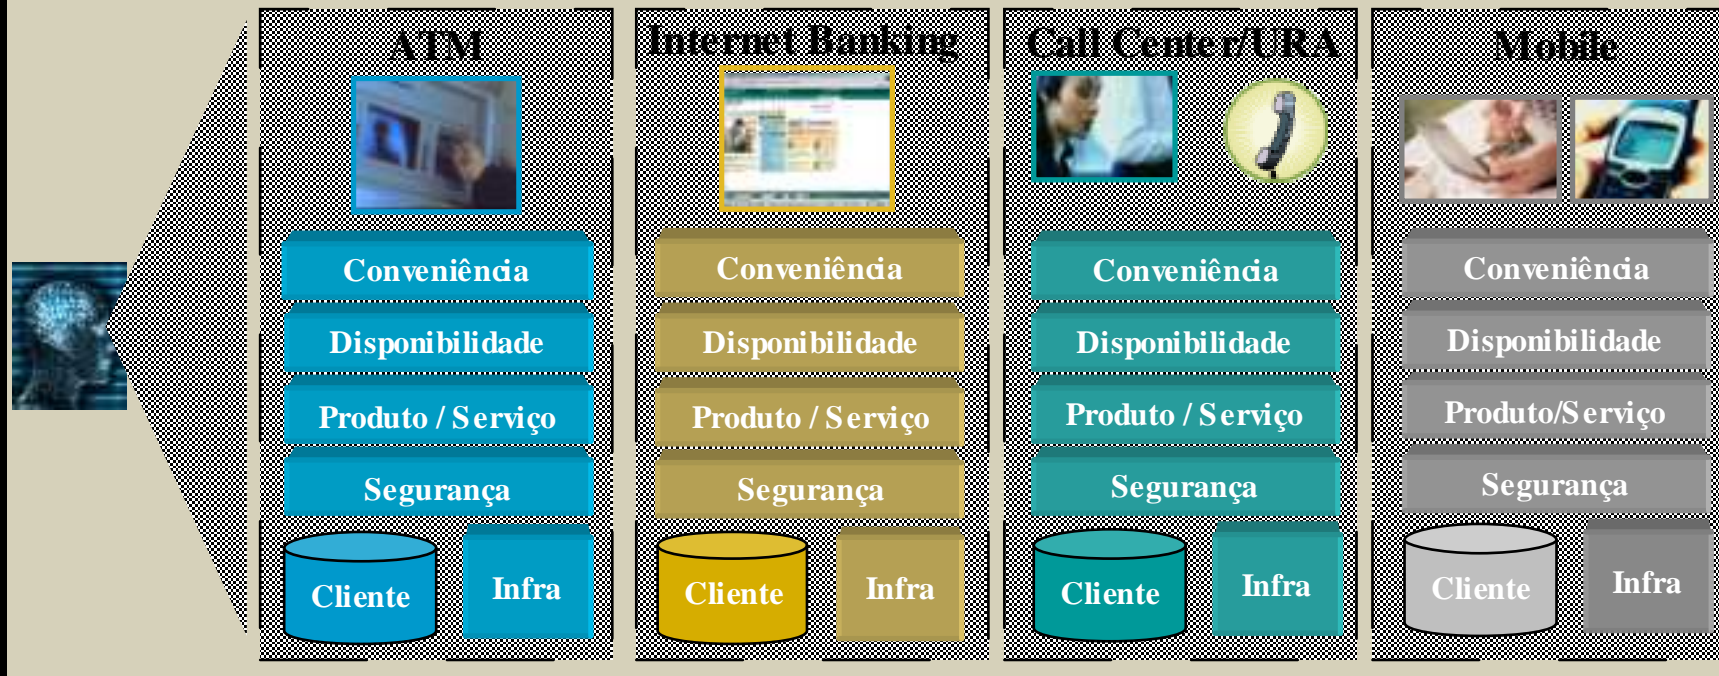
ATM

Conveniência

Disponibilidade

Produto / Serviço

Segurança

Cliente

Infra

Internet Banking

Conveniência

Disponibilidade

Produto / Serviço

Segurança

Cliente

Infra

Call Center/URA

Conveniência

Disponibilidade

Produto / Serviço

Segurança

Cliente

Infra

Mobile

Conveniência

Disponibilidade

Produto/Serviço

Segurança

Cliente

Infra